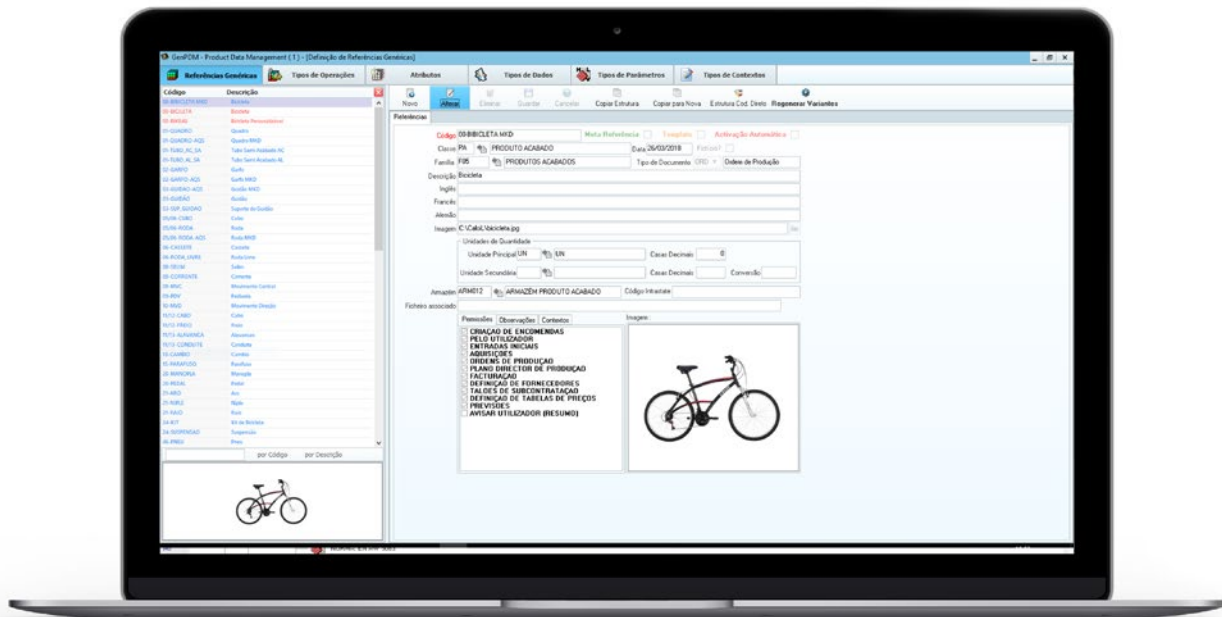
GenPDM - Product Data Management ( 1 ) - [Definição de Referências Genéricas]

Referências Genéricas | Tipos de Operações | Atributos | Tipos de Dados | Tipos de Parâmetros | Tipos de Contextos

| Código | Descrição |
|---|---|
| 00-BIBICLETA MXD | Bicicleta |
| 00-BICILETA | Bicicleta |
| 00-BIKEAS | Bicicleta Personalizável |
| 01-QUADRO | Quadro |
| 01-QUADRO-AQS | Quadro MXD |
| 01-TUBO_AL_SA | Tubo Semi Acabado AC |
| 01-TUBO_AL_SA | Tubo Semi Acabado AL |
| 02-GARFO | Garfo |
| 02-GARFO-AQS | Garfo MXD |
| 03-GUIDAO-AQS | Guidão MXD |
| 03-GUIDÃO | Guidão |
| 03-SUP_GUIDAO | Suporte do Guidão |
| 05/06-CUBO | Cubo |
| 05/06-RODA | Roda |
| 05/06-RODA-AQS | Roda MXD |
| 06-CASSETE | Cassete |
| 06-RODA_LIVRE | Roda Livre |
| 08-SELIM | Selim |
| 09-CORRENTE | Corrente |
| 10-MVC | Movimento Central |
| 11-PDV | Pedivela |
| 10-MVD | Movimento Direção |
| 11-CABO | Cabo |
| 11-FREIO | Freio |
| 11-ALAVANCA | Alavanca |
| 11-CONDUITE | Conduite |
| 15-CAMBIO | Cambio |
| 18-PARAFUSO | Parafuso |
| 20-MANOPLA | Manopla |
| 20-PEDAL | Pedal |
| 21-ARO | Aro |
| 21-RAIO | Raio |
| 21-PNEU | Pneu |
| 24-KIT | Kit de Bicicleta |
| 26-SUSPENSAO | Suspensão |
| 26-PNEU | Pneu |

por Código | por Descrição

Novo | Alterar | Eliminar | Guardar | Cancelar | Copiar Estrutura | Copiar para Nova | Estrutura Cod. Direto | Regenerar Variantes

Referências

Código 00-BIBICLETA MXD   Meta Referência   Template   Activação Automática
Classe PA   PRODUTO ACABADO   Data 26/03/2018   Fictício?
Família F05   PRODUTOS ACABADOS   Tipo de Documento OPD   Ordem de Produção
Descrição Bicicleta
Inglês
Francês
Alemão
Imagem C:\Cabo\bicicleta.jpg
Unidades de Quantidade
Unidade Principal UN   UN   Casas Decimais 0
Unidade Secundária   Casas Decimais   Conversão
Armazém ARM012   ARMAZÉM PRODUTO ACABADO   Código Intrastat
Ficheiro associado

Permissões | Observações | Contextos
CRIAÇÃO DE ENCOMENDAS
PELO UTILIZADOR
ENTRADAS INICIAIS
AQUISIÇÕES
ORDENS DE PRODUÇÃO
PLANO DIRECTOR DE PRODUÇÃO
FACTURAÇÃO
DEFINIÇÃO DE FORNECEDORES
TALÕES DE SUBCONTRATAÇÃO
DEFINIÇÃO DE TABELAS DE PREÇOS
PREVISÕES
AVISAR UTILIZADOR (RESUMO)

Imagem